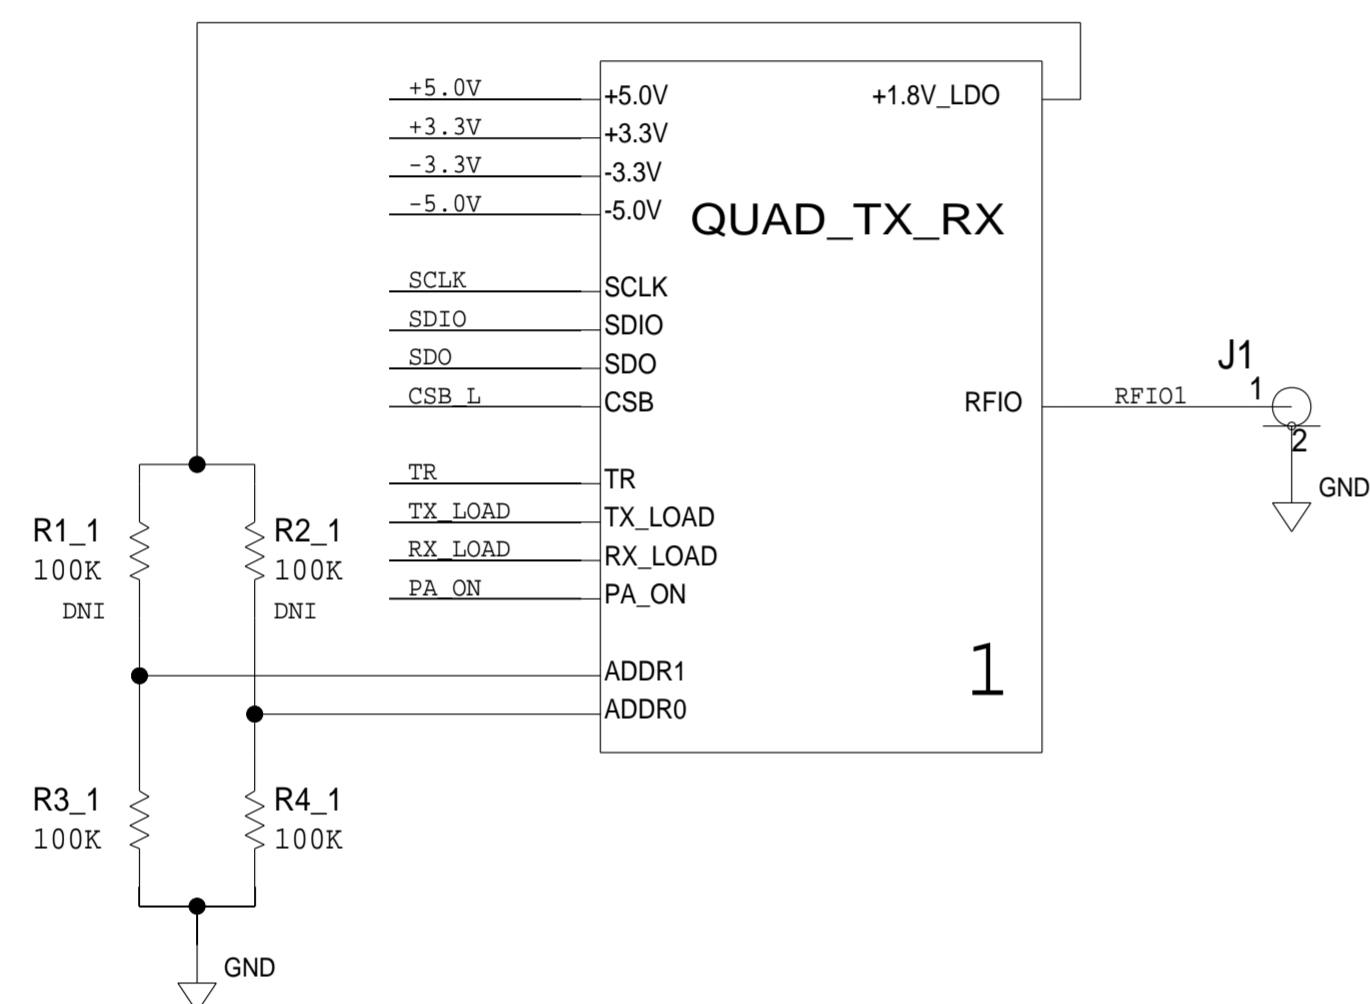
+5.0V
+3.3V
-3.3V
-5.0V
SCLK
SDIO
SDO
CSB_L
TR
TX_LOAD
RX_LOAD
PA_ON

+5.0V
+3.3V
-3.3V
-5.0V
SCLK
SDIO
SDO
CSB
TR
TX_LOAD
RX_LOAD
PA_ON
ADDR1
ADDR0

+1.8V_LDO
QUAD_TX_RX
RFIO
1

RFIO1
J1
1
2
GND

R1_1
100K
DNI
R2_1
100K
DNI
R3_1
100K
R4_1
100K
GND